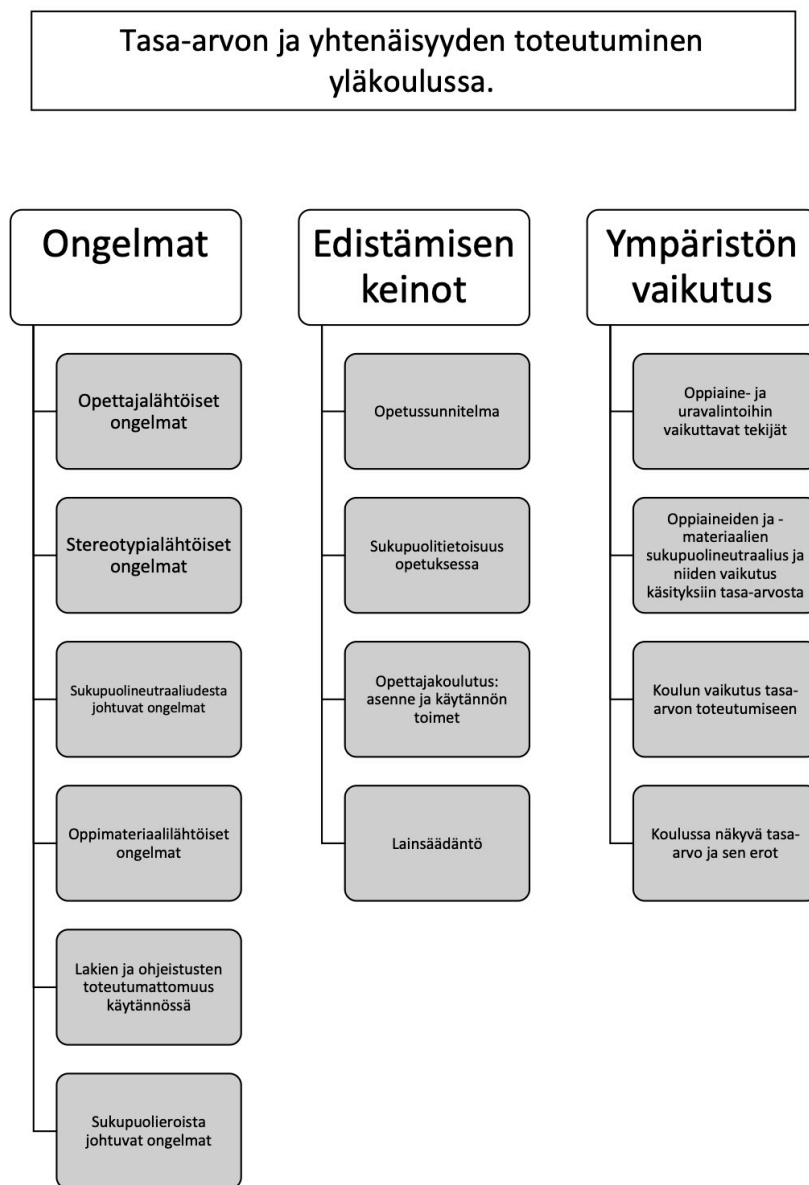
Tasa-arvon ja yhtenäisyyden toteutuminen yläkoulussa.

Ongelmat

Opettajalähtöiset ongelmat

Stereotypialähtöiset ongelmat

Sukupuolineutraaliudesta johtuvat ongelmat

Oppimateriaalilähtöiset ongelmat

Lakien ja ohjeistusten toteutumattomuus käytännössä

Sukupuolieroista johtuvat ongelmat

Edistämisen keinot

Opetussunnitelma

Sukupuolitietoisuus opetuksessa

Opettajakoulutus: asenne ja käytännön toimet

Lainsäädäntö

Ympäristön vaikutus

Oppiaine- ja uravalintoihin vaikuttavat tekijät

Oppiaineiden ja -materiaalien sukupuolineutraalius ja niiden vaikutus käsityksiin tasa-arvosta

Koulun vaikutus tasa-arvon toteutumiseen

Koulussa näkyvä tasa-arvo ja sen erot